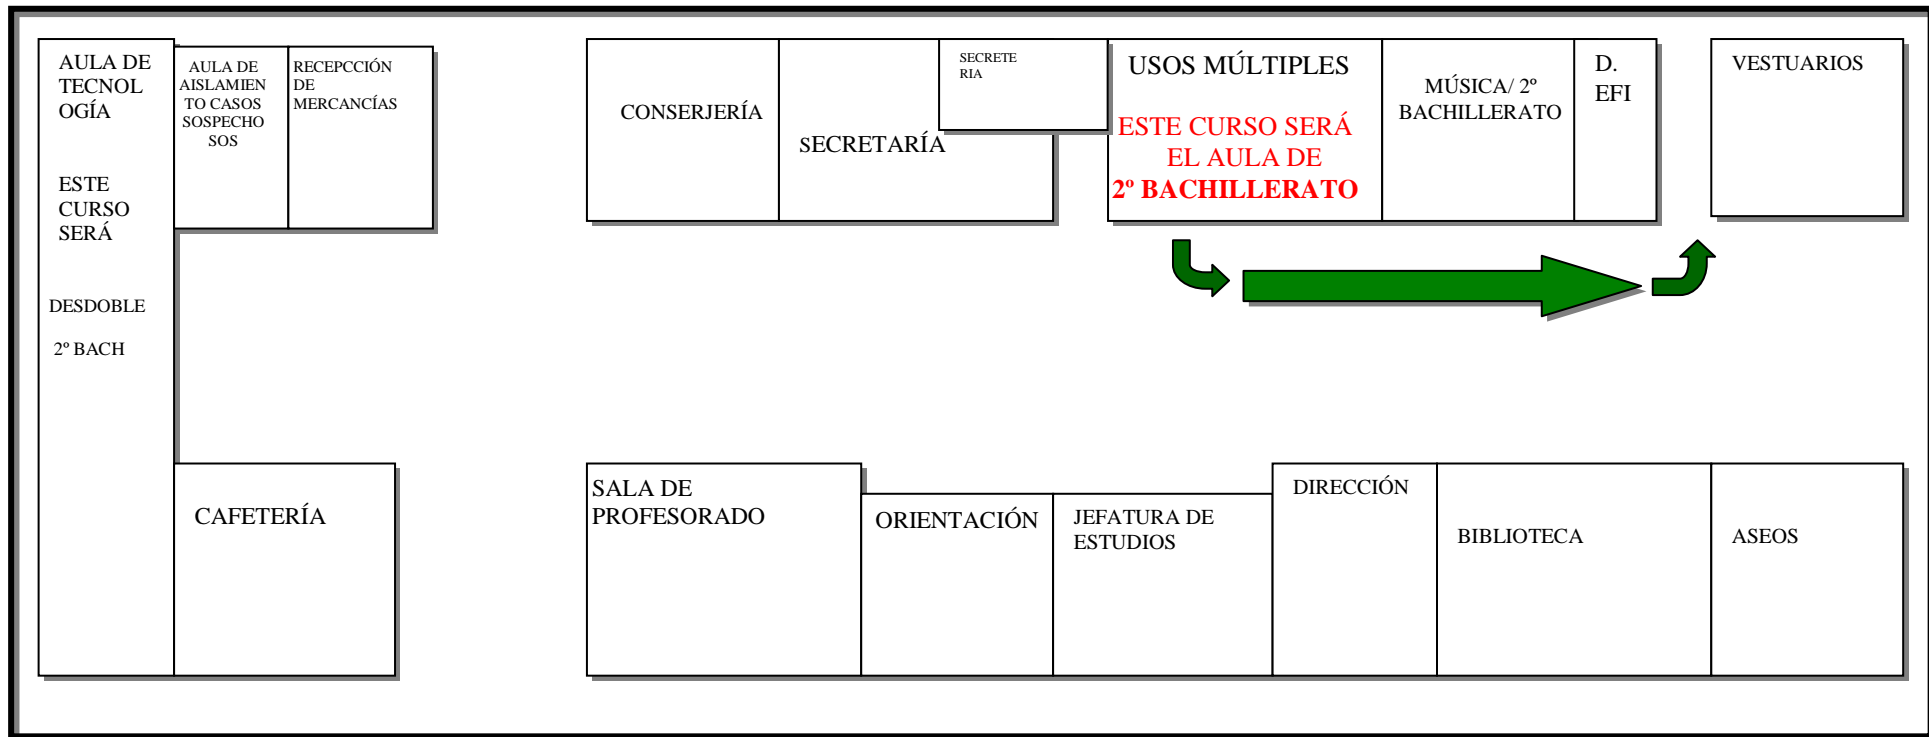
AULA DE TECNOLOGÍA

ESTE CURSO SERÁ

DESDOBLE

2º BACH

AULA DE AISLAMIENTO CASOS SOSPECHOSOS

RECEPCCIÓN DE MERCANCÍAS

CONSERJERÍA

SECRETARÍA

SECRETERIA

USOS MÚLTIPLES

ESTE CURSO SERÁ EL AULA DE 2º BACHILLERATO

MÚSICA/ 2º BACHILLERATO

D. EFI

VESTUARIOS

CAFETERÍA

SALA DE PROFESORADO

ORIENTACIÓN

JEFATURA DE ESTUDIOS

DIRECCIÓN

BIBLIOTECA

ASEOS